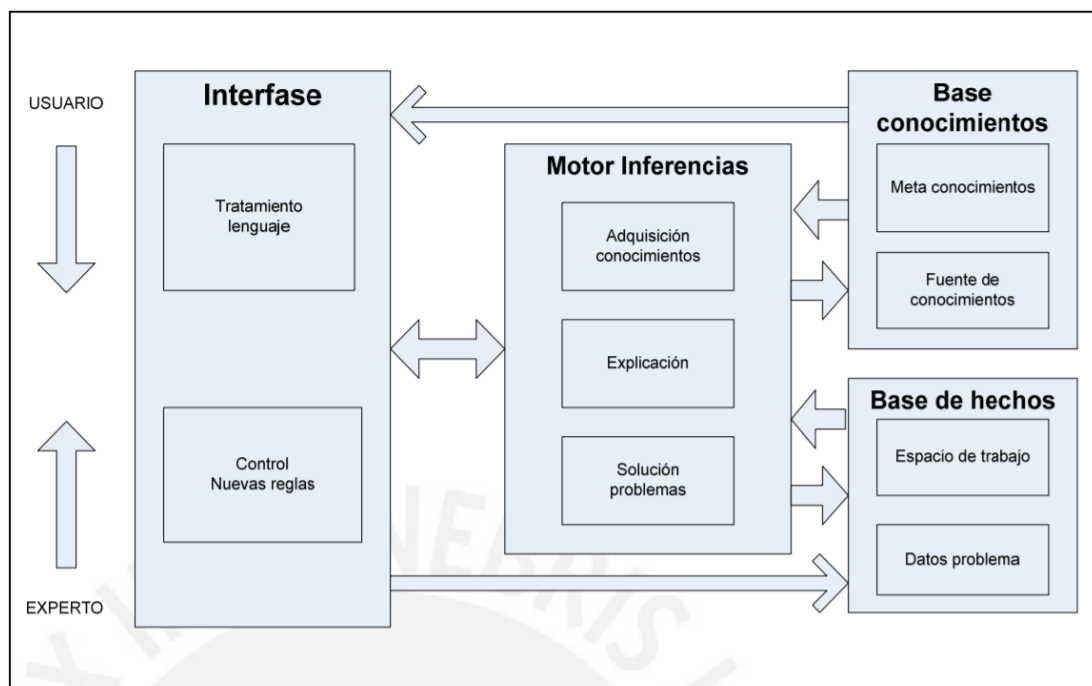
USUARIO

EXPERTO

Interfase

Tratamiento lenguaje

Control
Nuevas reglas

Motor Inferencias

Adquisición conocimientos

Explicación

Solución problemas

Base conocimientos

Meta conocimientos

Fuente de conocimientos

Base de hechos

Espacio de trabajo

Datos problema